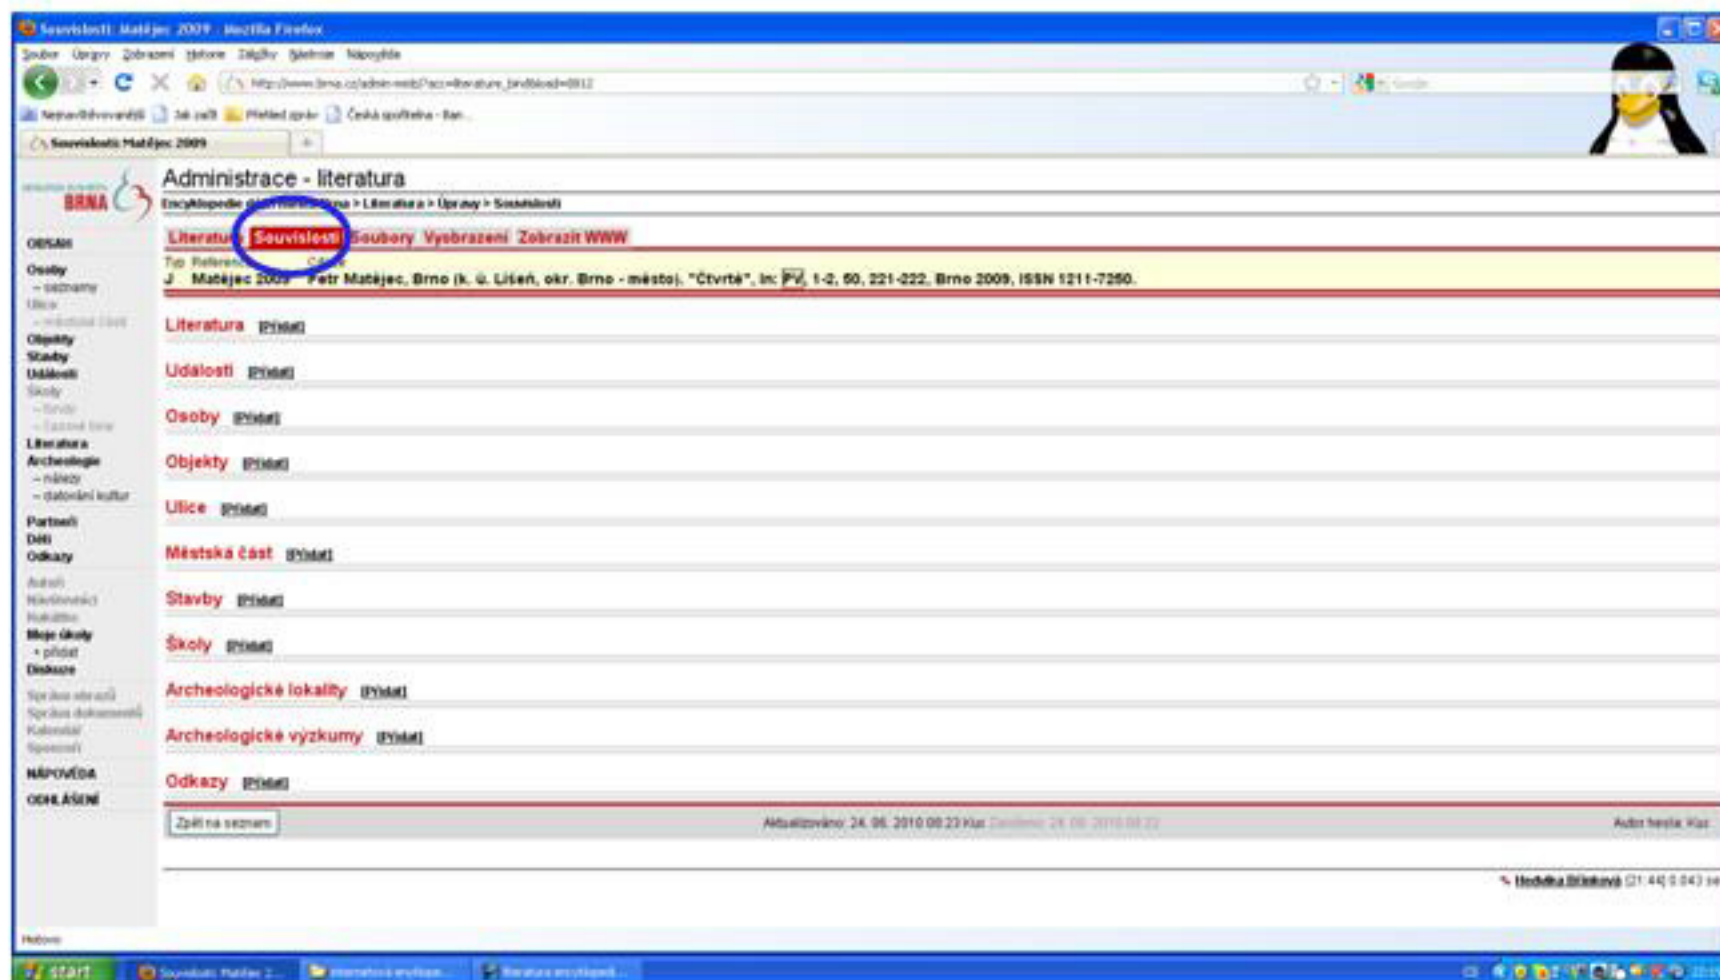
Souvislosti: Matějec 2009 - Mozilla Firefox

Soubor Úpravy Zobrazení Historie Záložky Nástroje Nápověda

http://www.brna.cz/admin-web/?acc=literature_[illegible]

Nejnavštěvovanější Jak začít Přehled zpráv Česká spořitelna - Ban...

Souvislosti: Matějec 2009

BRNA

Administrace - literatura

Encyklopedie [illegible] > Literatura > Úpravy > Souvislosti

Literatura Souvislosti Soubory Vybrazení Zobrazit WWW

Typ Referen... Cit...

J Matějec 2009 Petr Matějec, Brno (k. ú. Líšeň, okr. Brno - město). "Čtvrtě", in: PV, 1-2, 50, 221-222, Brno 2009, ISSN 1211-7250.

OBSAH
Osoby
– seznamy
Ulice
– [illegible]
Objekty
Stavby
Události
Školy
– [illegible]
– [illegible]
Literatura
Archeologie
– nálezy
– datování kultur
Partneři
Děti
Odkazy
Autoři
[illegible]
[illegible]
Moje úkoly
+ přidat
Diskuze
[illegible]
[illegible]
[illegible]
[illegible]
NÁPOVĚDA
ODHLÁŠENÍ

Literatura [Přidat]

Události [Přidat]

Osoby [Přidat]

Objekty [Přidat]

Ulice [Přidat]

Městská část [Přidat]

Stavby [Přidat]

Školy [Přidat]

Archeologické lokality [Přidat]

Archeologické výzkumy [Přidat]

Odkazy [Přidat]

Zpět na seznam

Aktualizováno: 24. 06. 2010 08:23 Kuc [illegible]

Autor hesla: Kuc

Hedvika Břínková [21:44] 0.043 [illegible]

Hotovo

start